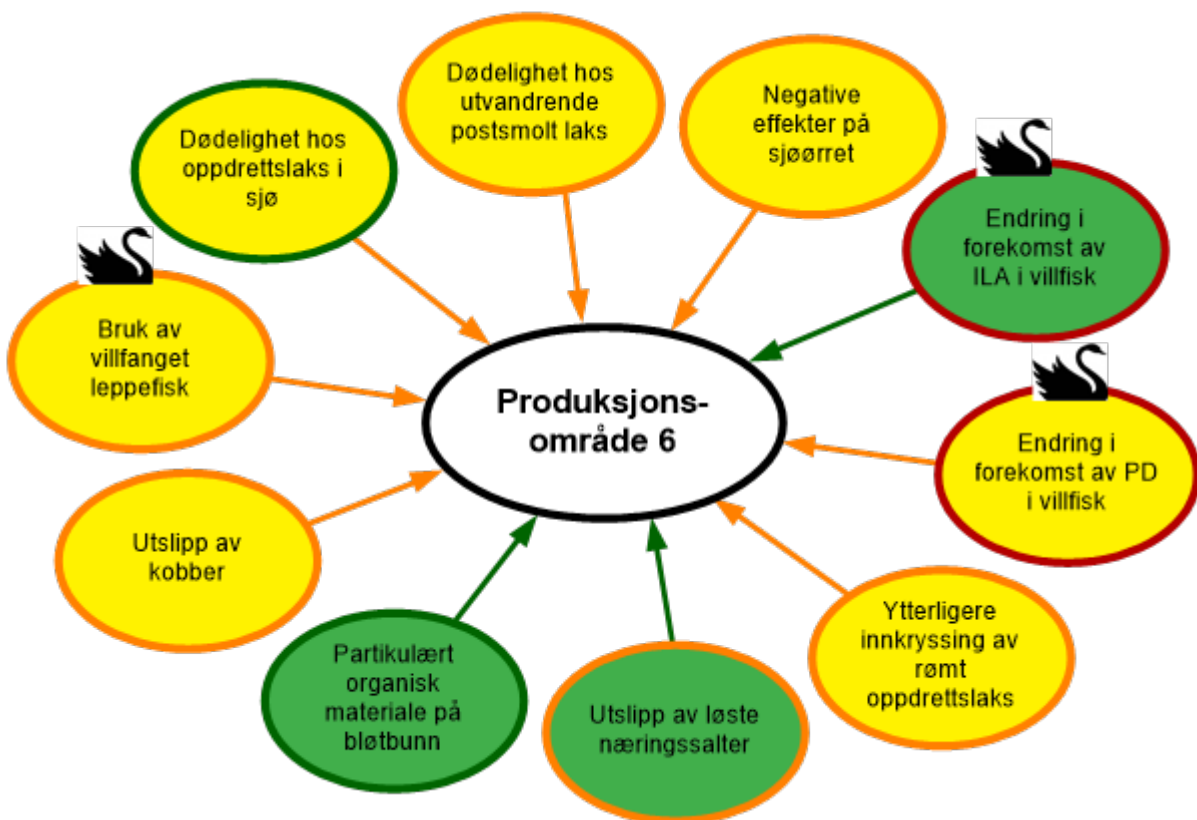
Dødelighet hos utvandrende postsmolt laks

Negative effekter på sjøørret

Dødelighet hos oppdrettslaks i sjø

Endring i forekomst av ILA i villfisk

Bruk av villfanget leppefisk

Produksjonsområde 6

Endring i forekomst av PD i villfisk

Utslipp av kobber

Ytterligere innkryssing av rømt oppdrettslaks

Partikulært organisk materiale på bløtbunn

Utslipp av løste næringssalter